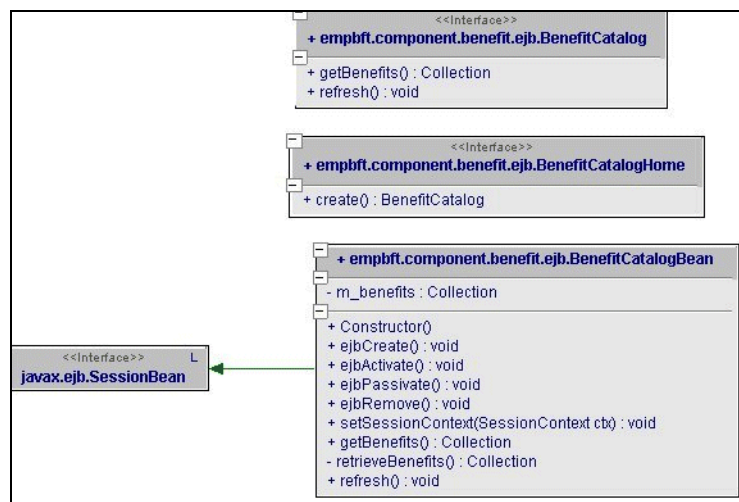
<<Interface>>
+ empbft.component.benefit.ejb.BenefitCatalog

+ getBenefits() : Collection
+ refresh() : void

<<Interface>>
+ empbft.component.benefit.ejb.BenefitCatalogHome

+ create() : BenefitCatalog

+ empbft.component.benefit.ejb.BenefitCatalogBean

- m_benefits : Collection

+ Constructor()
+ ejbCreate() : void
+ ejbActivate() : void
+ ejbPassivate() : void
+ ejbRemove() : void
+ setSessionContext(SessionContext ctx) : void
+ getBenefits() : Collection
- retrieveBenefits() : Collection
+ refresh() : void

<<Interface>> L
javax.ejb.SessionBean